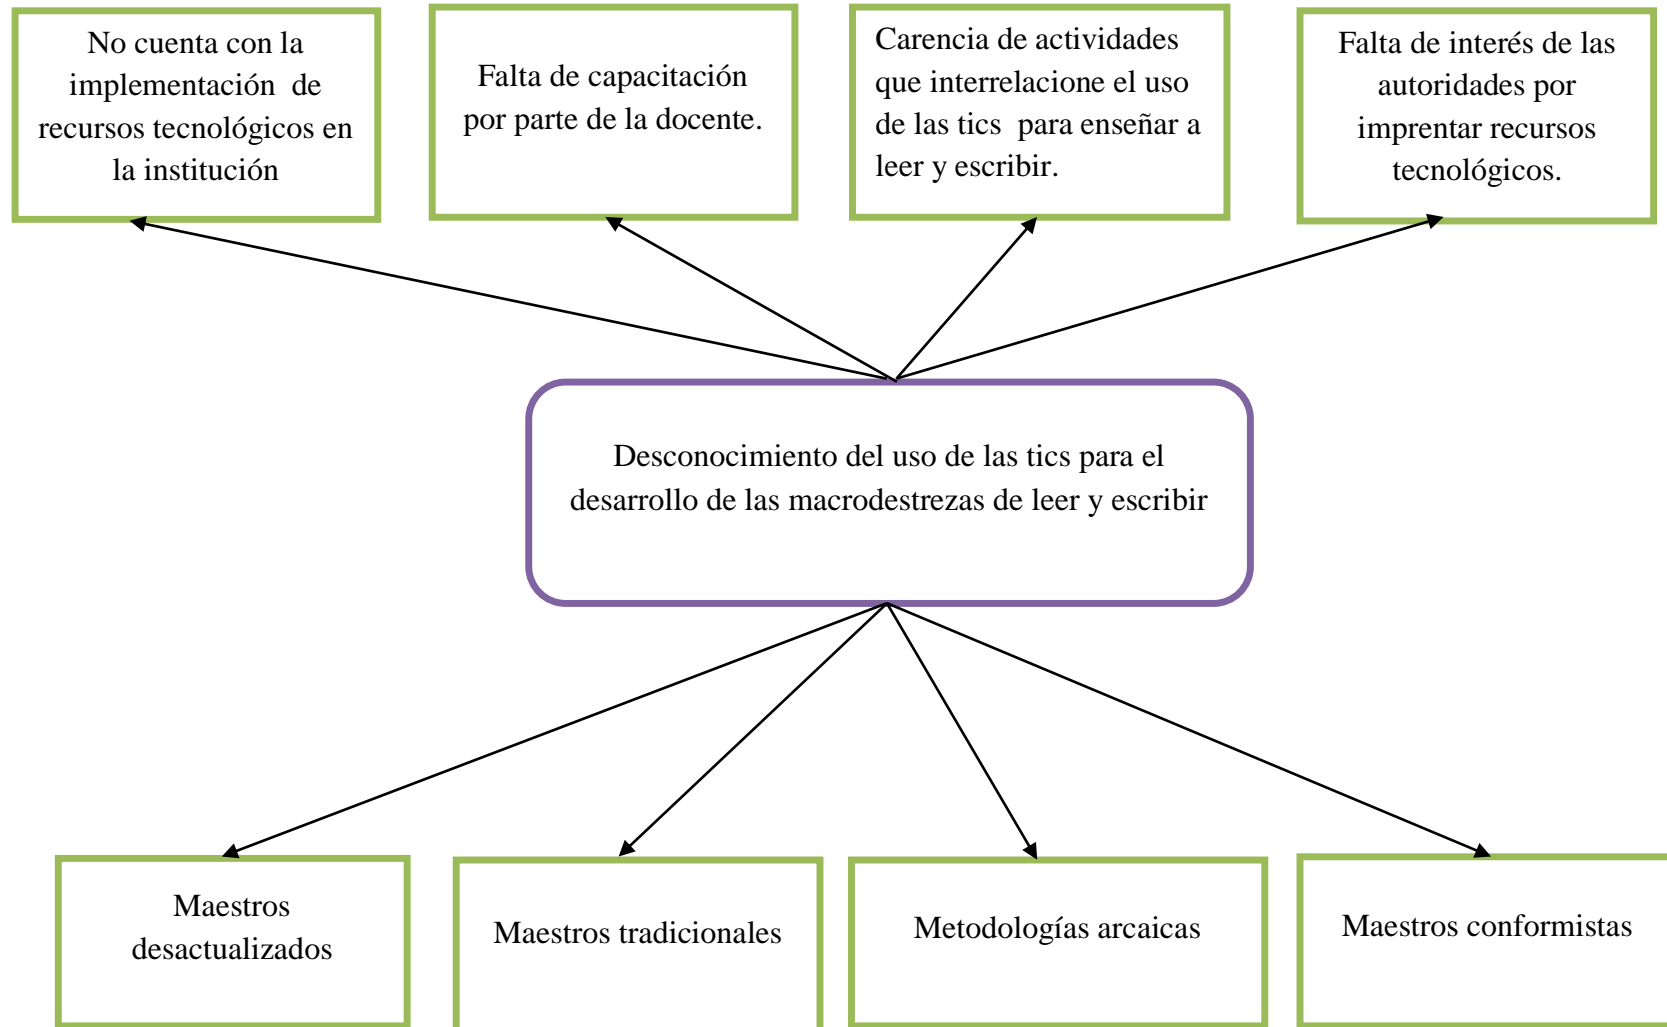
No cuenta con la implementación de recursos tecnológicos en la institución

Falta de capacitación por parte de la docente.

Carencia de actividades que interrelacione el uso de las tics para enseñar a leer y escribir.

Falta de interés de las autoridades por imprentar recursos tecnológicos.

Desconocimiento del uso de las tics para el desarrollo de las macrodestrezas de leer y escribir

Maestros desactualizados

Maestros tradicionales

Metodologías arcaicas

Maestros conformistas